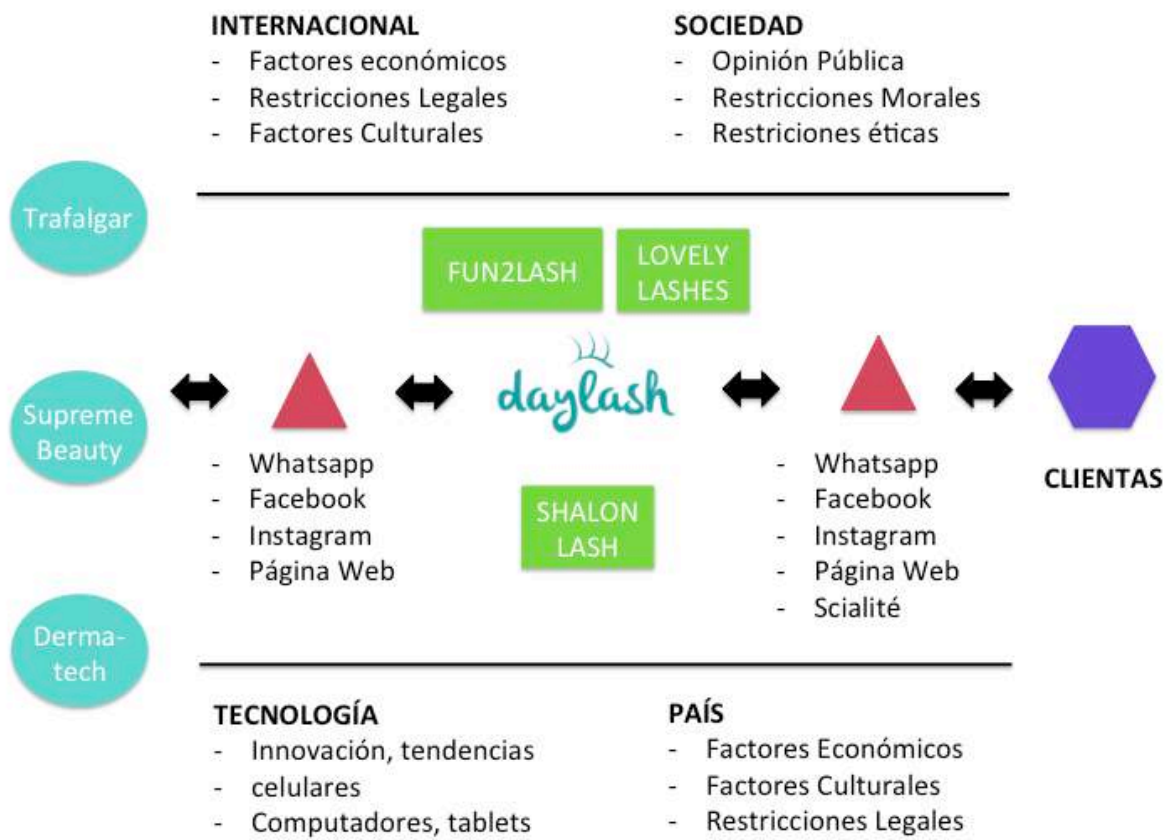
INTERNACIONAL
- Factores económicos
- Restricciones Legales
- Factores Culturales

SOCIEDAD
- Opinión Pública
- Restricciones Morales
- Restriciones éticas

Trafalgar

FUN2LASH

LOVELY LASHES

Supreme Beauty

daylash

- Whatsapp
- Facebook
- Instagram
- Página Web

SHALON LASH

- Whatsapp
- Facebook
- Instagram
- Página Web
- Scialité

CLIENTAS

Derma-tech

TECNOLOGÍA
- Innovación, tendencias
- celulares
- Computadores, tablets

PAÍS
- Factores Económicos
- Factores Culturales
- Restricciones Legales